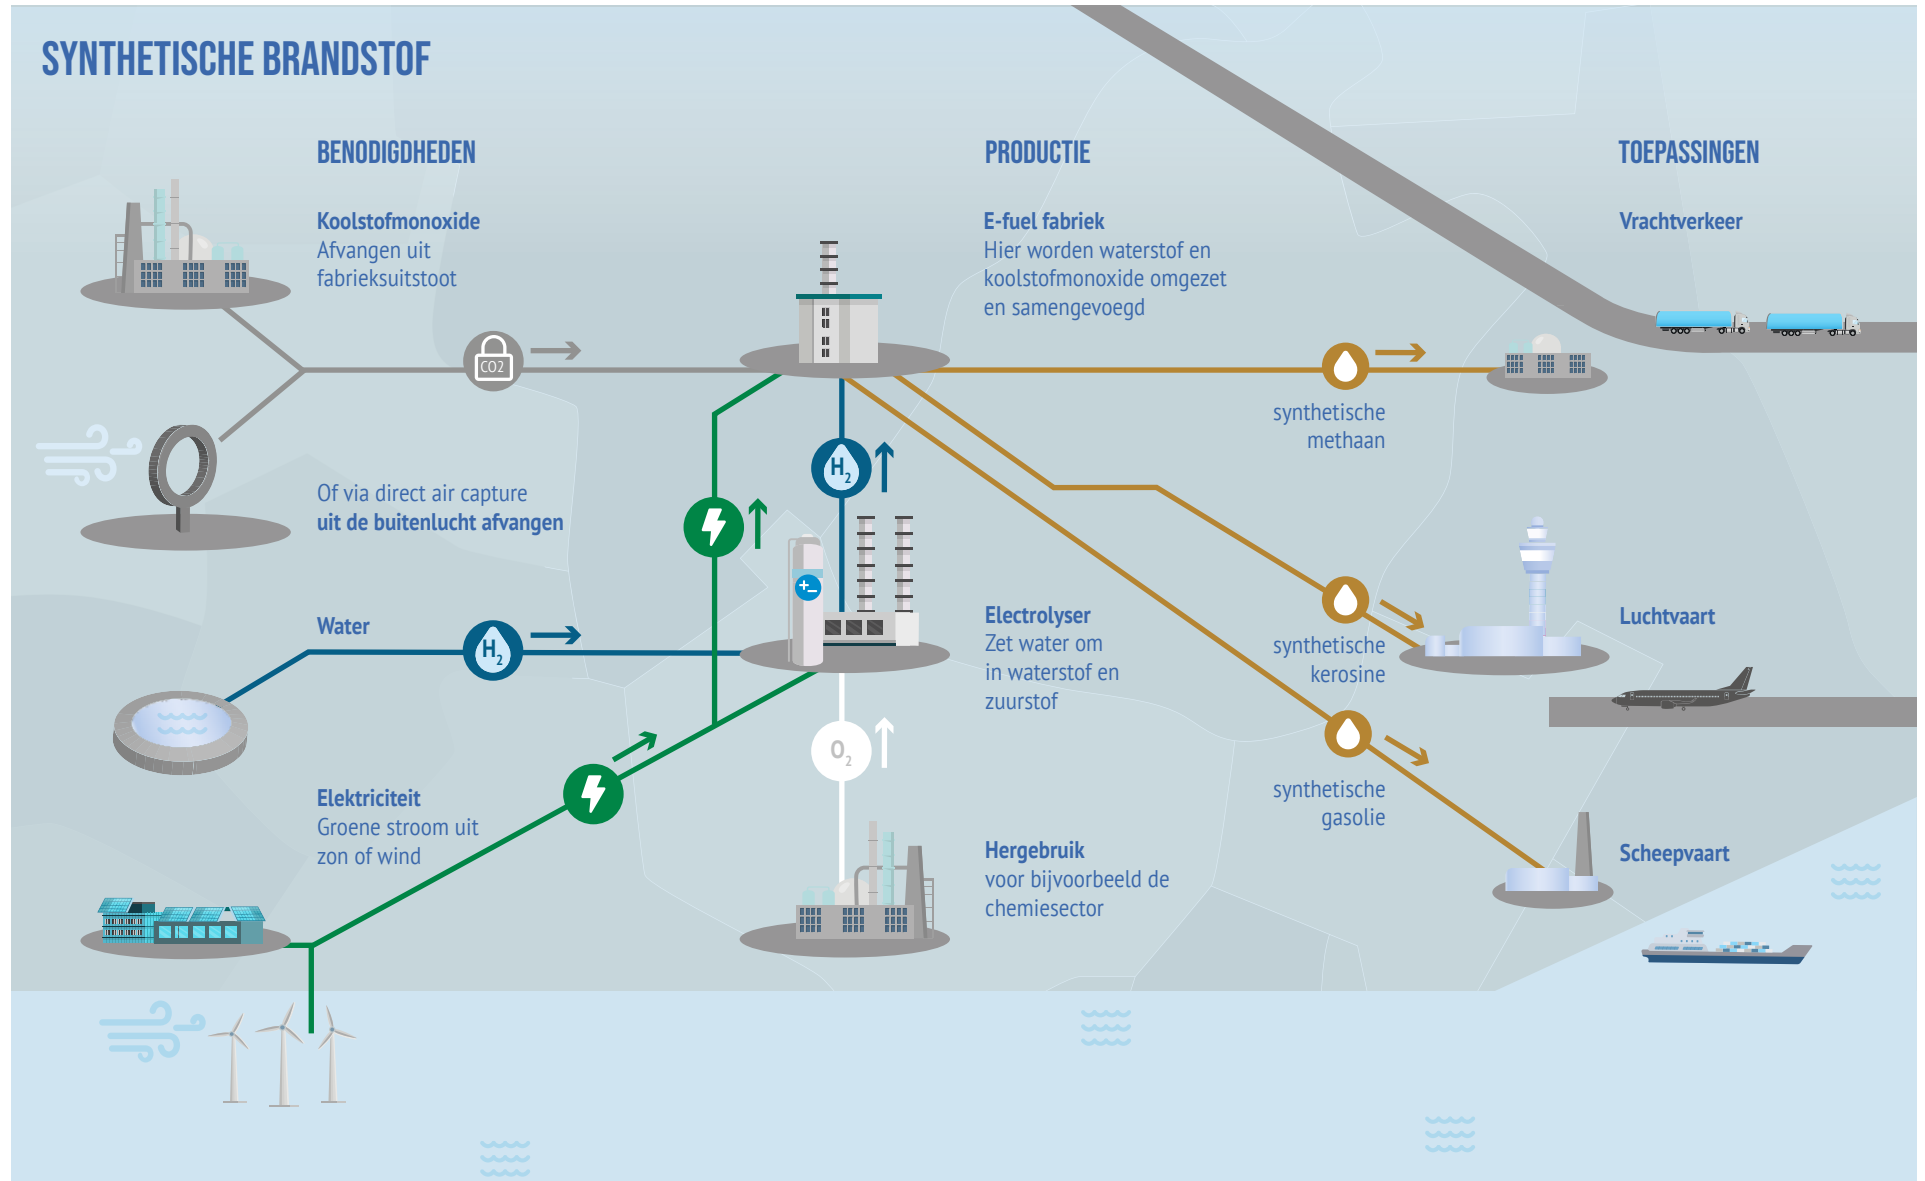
SYNTHETISCHE BRANDSTOF

BENODIGDHEDEN

Koolstofmonoxide
Afvangen uit fabrieksuitstoot

CO2

Of via direct air capture
uit de buitenlucht afvangen

Water

$H_2$

Elektriciteit
Groene stroom uit zon of wind

PRODUCTIE

E-fuel fabriek
Hier worden waterstof en koolstofmonoxide omgezet en samengevoegd

$H_2$

Electrolyser
Zet water om in waterstof en zuurstof

$O_2$

Hergebruik
voor bijvoorbeeld de chemiesector

TOEPASSINGEN

Vrachtverkeer

synthetische methaan

synthetische kerosine

Luchtvaart

synthetische gasolie

Scheepvaart